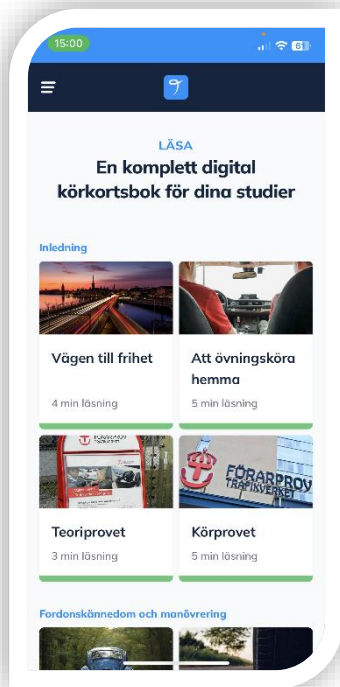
15:00

6

LÄSA

En komplett digital körkortsbok för dina studier

Inledning

Vägen till frihet

4 min läsning

Att övningsköra hemma

5 min läsning

FÖRARPROV TRAFIKVERKET

Teoriprovet

3 min läsning

FÖRARPROV TRAFIKVERKET

Körprovet

5 min läsning

Fordonskännedom och manövrering